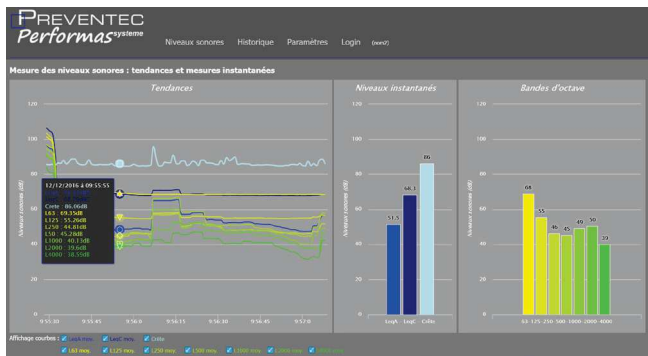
PREVENTEC
Performas système

Niveaux sonores   Historique   Paramètres   Login   (non?)

Mesure des niveaux sonores : tendances et mesures instantanées

Tendances

120
100
80
60
40
20
0

Niveaux sonores (dB)

12/12/2016 à 09:55:55
Crete 86.06dB
L63 69.55dB
L125 55.26dB
L250 44.81dB
L50 45.28dB
L1000 40.13dB
L2000 39.6dB
L4000 38.55dB

9:55:30   9:55:45   9:56:0   9:56:15   9:56:30   9:56:45   9:57:0

Niveaux instantanés

120
100
80
60
40
20
0

Niveaux sonores (dB)

51.5   68.3   86

LeqA   LeqL   Crête

Bandes d'octave

120
100
80
60
40
20
0

68   55   46   45   49   50   39

63 125 250 500 1000 2000 4000

Affichage courbes : LeqA moy. LeqC moy. Crête
L63 moy. L125 moy. L250 moy. L500 moy. L1000 moy. L2000 moy. L4000 moy.